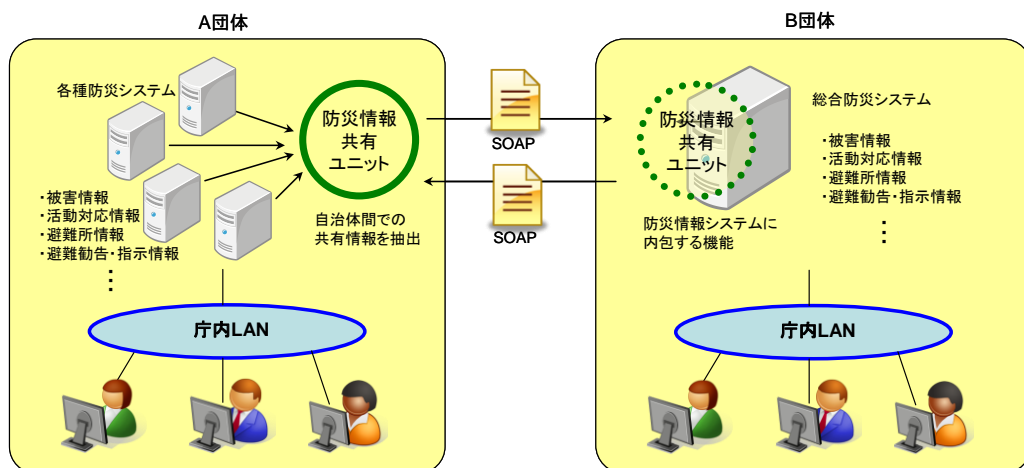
A団体

各種防災システム

・被害情報
・活動対応情報
・避難所情報
・避難勧告・指示情報
⋮

防災情報
共有
ユニット

自治体間での
共有情報を抽出

庁内LAN

SOAP

SOAP

B団体

防災情報
共有
ユニット

総合防災システム

・被害情報
・活動対応情報
・避難所情報
・避難勧告・指示情報
⋮

防災情報システムに
内包する機能

庁内LAN